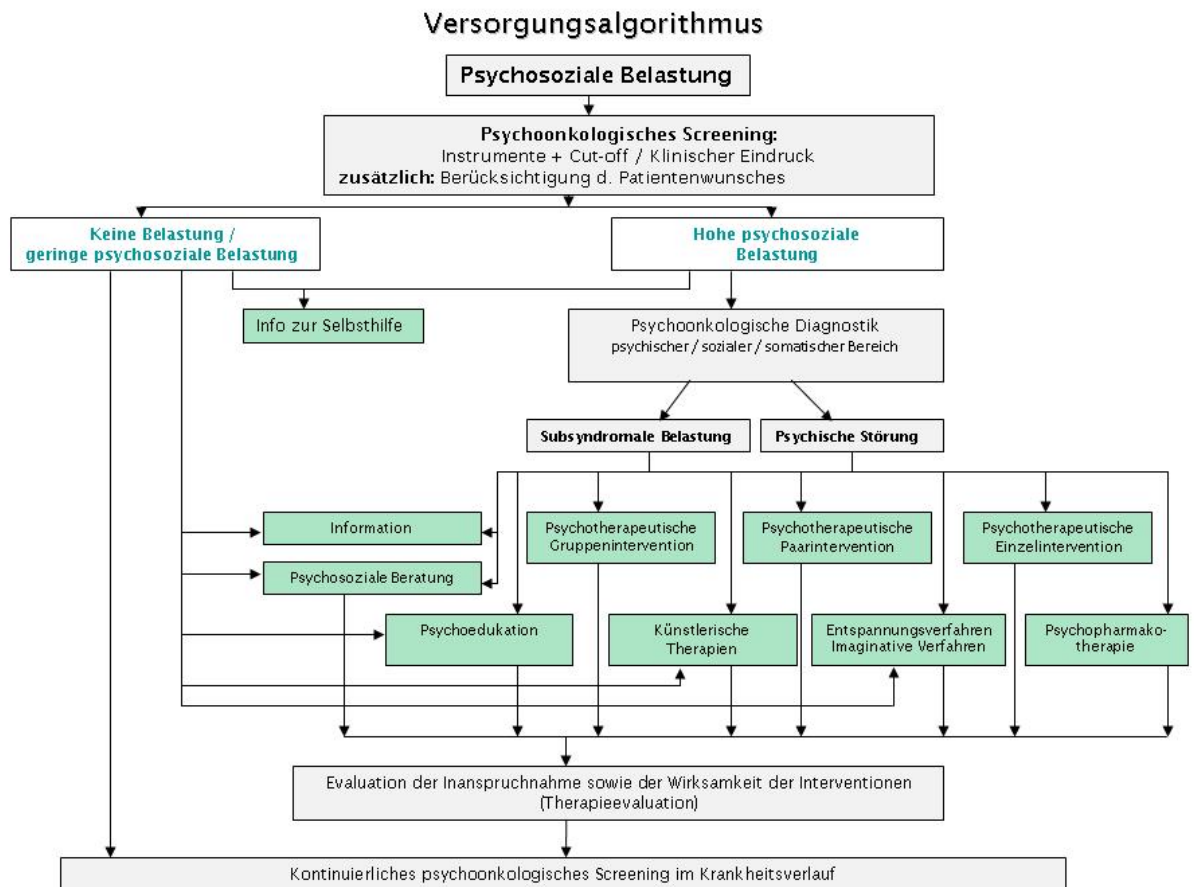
Versorgungsalgorithmus

Psychosoziale Belastung

Psychoonkologisches Screening:
Instrumente + Cut-off / Klinischer Eindruck
zusätzlich: Berücksichtigung d. Patientenwunsches

Keine Belastung / geringe psychosoziale Belastung

Hohe psychosoziale Belastung

Info zur Selbsthilfe

Psychoonkologische Diagnostik
psychischer / sozialer / somatischer Bereich

Subsyndromale Belastung

Psychische Störung

Information

Psychotherapeutische Gruppenintervention

Psychotherapeutische Paarintervention

Psychotherapeutische Einzelintervention

Psychosoziale Beratung

Psychoedukation

Künstlerische Therapien

Entspannungsverfahren Imaginative Verfahren

Psychopharmakotherapie

Evaluation der Inanspruchnahme sowie der Wirksamkeit der Interventionen
(Therapieevaluation)

Kontinuierliches psychoonkologisches Screening im Krankheitsverlauf